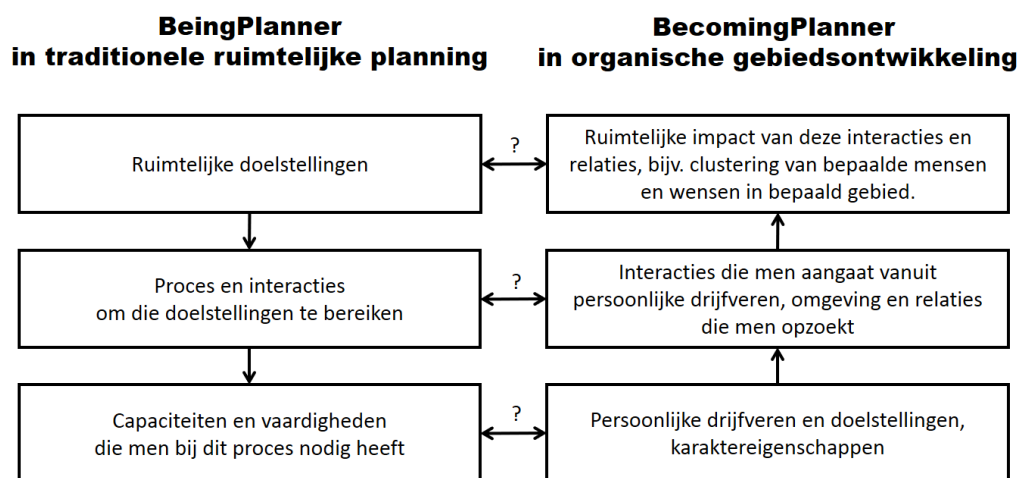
BeingPlanner
in traditionele ruimtelijke planning

BecomingPlanner
in organische gebiedsontwikkeling

Ruimtelijke doelstellingen

?

Ruimtelijke impact van deze interacties en relaties, bijv. clustering van bepaalde mensen en wensen in bepaald gebied.

Proces en interacties om die doelstellingen te bereiken

?

Interacties die men aangaat vanuit persoonlijke drijfveren, omgeving en relaties die men opzoekt

Capaciteiten en vaardigheden die men bij dit proces nodig heeft

?

Persoonlijke drijfveren en doelstellingen, karaktereigenschappen